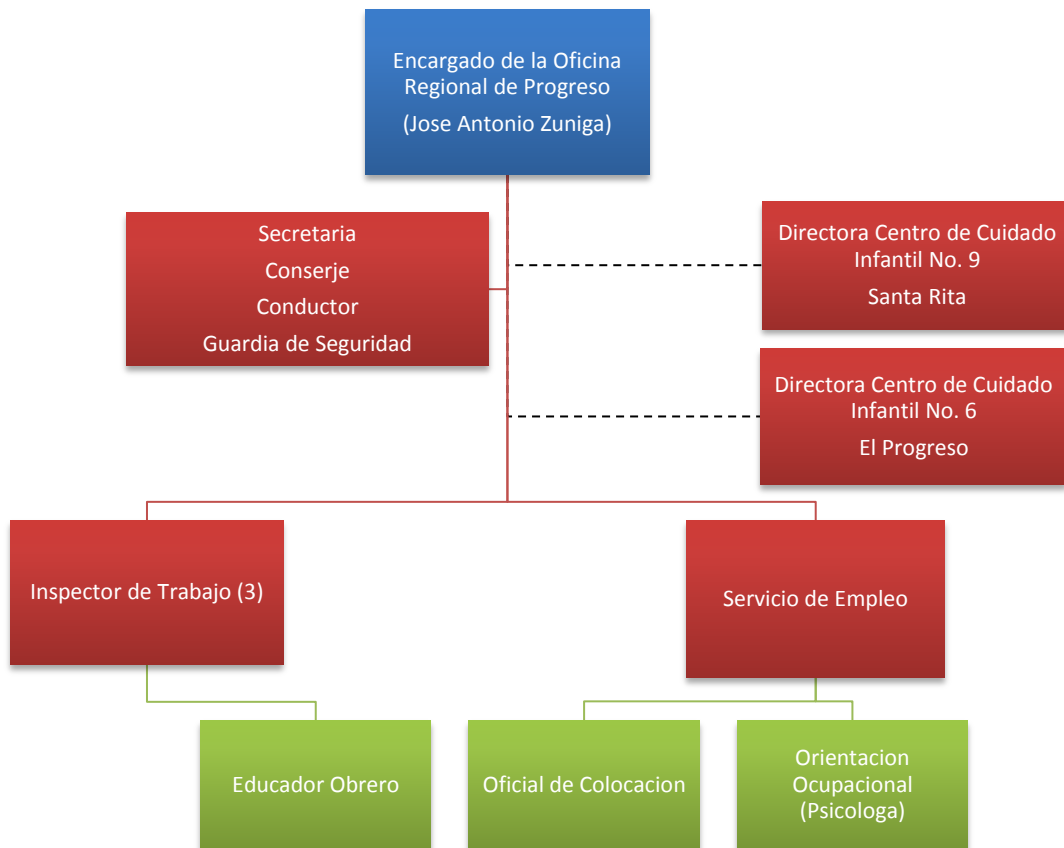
Encargado de la Oficina Regional de Progreso
(Jose Antonio Zuniga)

Secretaria
Conserje
Conductor
Guardia de Seguridad

Directora Centro de Cuidado Infantil No. 9
Santa Rita

Directora Centro de Cuidado Infantil No. 6
El Progreso

Inspector de Trabajo (3)

Servicio de Empleo

Educador Obrero

Oficial de Colocacion

Orientacion Ocupacional (Psicologa)